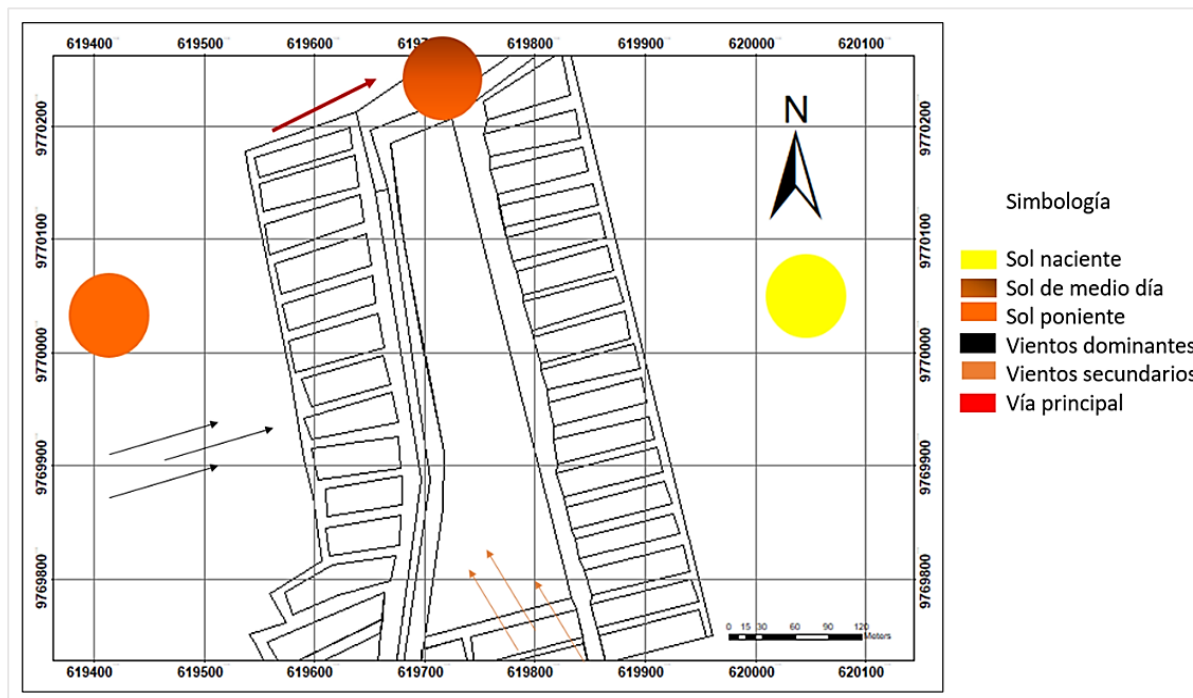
619400 619500 619600 6197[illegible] 619800 619900 620000 620100

9770200
9770100
9770000
9769900
9769800

9770200
9770100
9770000
9769900
9769800

N

0 15 30 60 90 120
Meters

619400 619500 619600 619700 619800 619900 620000 620100

Simbología

Sol naciente
Sol de medio día
Sol poniente
Vientos dominantes
Vientos secundarios
Vía principal